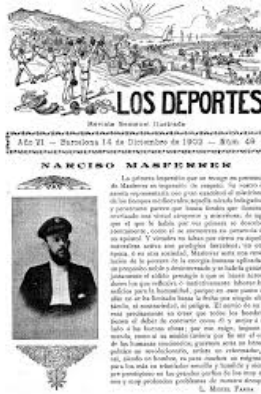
LOS DEPORTES

Revista Semanal Ilustrada

Año VI — Barcelona 14 de Diciembre de 1902 — Núm. 49

NARCISO MASFERRER

La primera impresión que se recoge en presencia de Masferrer es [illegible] de simpatía. Su rostro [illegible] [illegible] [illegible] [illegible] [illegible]

L. Monte Farra